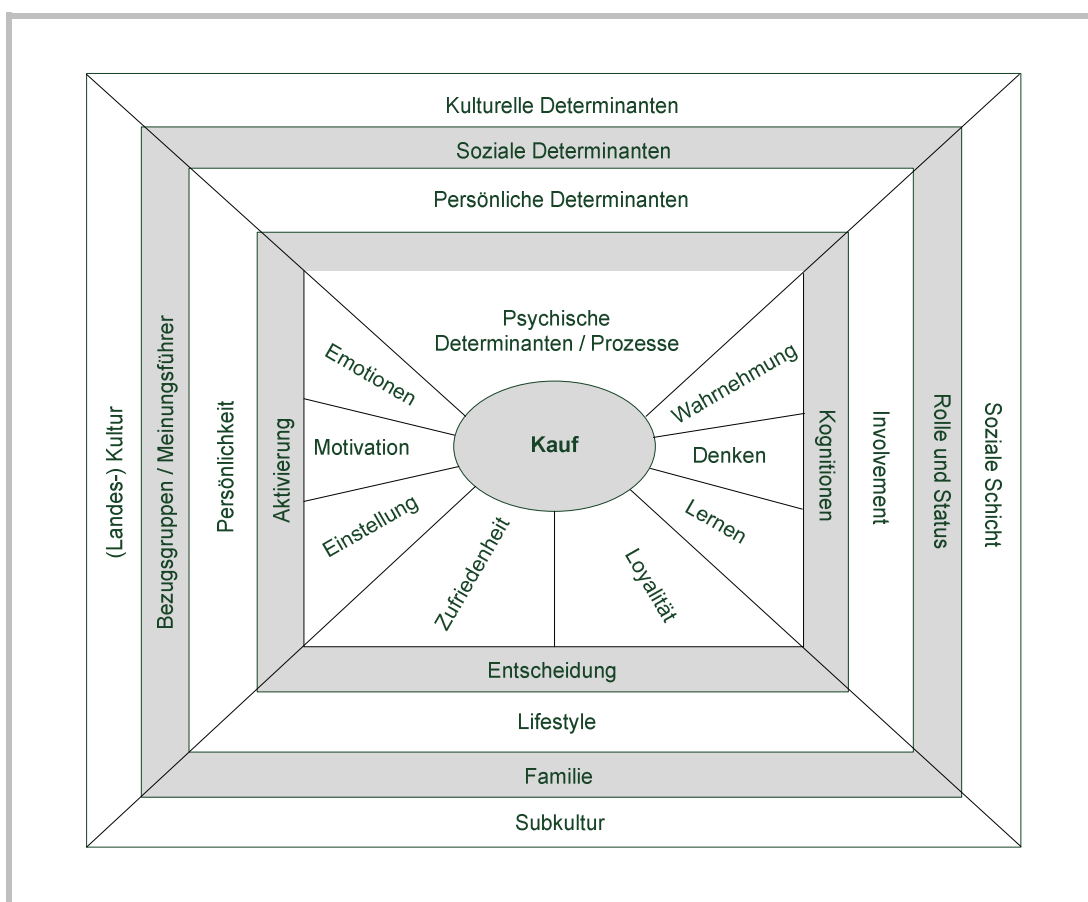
Kulturelle Determinanten

Soziale Determinanten

Persönliche Determinanten

Psychische Determinanten / Prozesse

(Landes-) Kultur

Bezugsgruppen / Meinungsführer

Persönlichkeit

Aktivierung

Emotionen

Motivation

Einstellung

Kauf

Zufriedenheit

Loyalität

Wahrnehmung

Denken

Lernen

Kognitionen

Involvement

Rolle und Status

Soziale Schicht

Entscheidung

Lifestyle

Familie

Subkultur